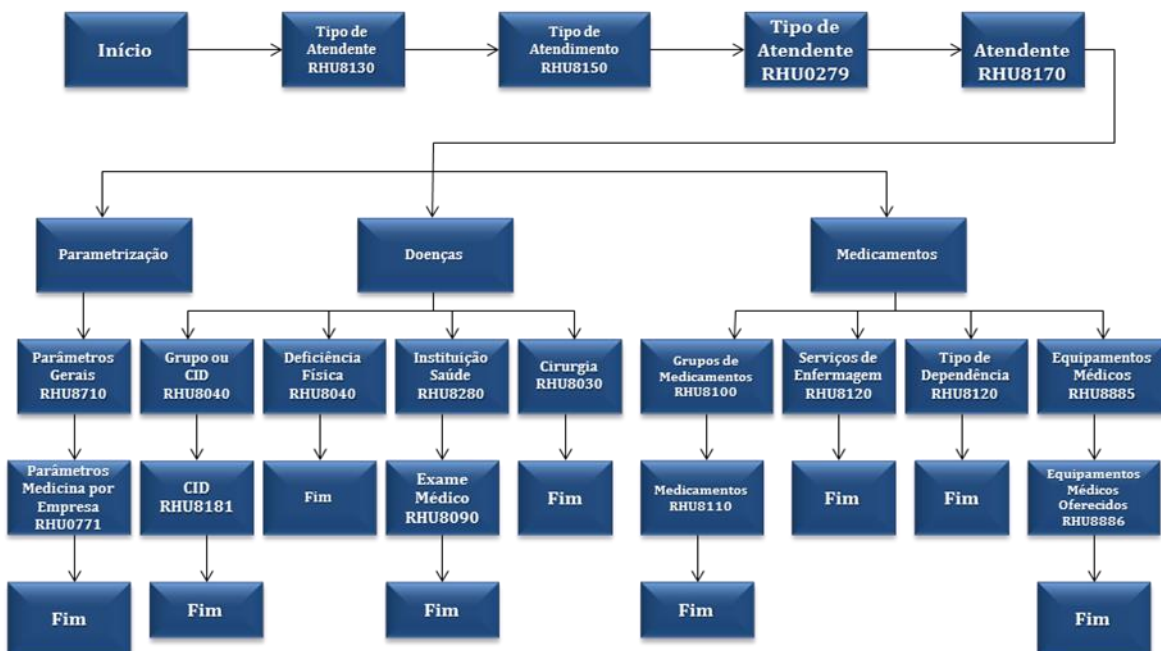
Início

Tipo de Atendente RHU8130

Tipo de Atendimento RHU8150

Tipo de Atendente RHU0279

Atendente RHU8170

Parametrização

Doenças

Medicamentos

Parâmetros Gerais RHU8710

Grupo ou CID RHU8040

Deficiência Física RHU8040

Instituição Saúde RHU8280

Cirurgia RHU8030

Grupos de Medicamentos RHU8100

Serviços de Enfermagem RHU8120

Tipo de Dependência RHU8120

Equipamentos Médicos RHU8885

Parâmetros Medicina por Empresa RHU0771

CID RHU8181

Fim

Exame Médico RHU8090

Fim

Medicamentos RHU8110

Fim

Fim

Equipamentos Médicos Oferecidos RHU8886

Fim

Fim

Fim

Fim

Fim